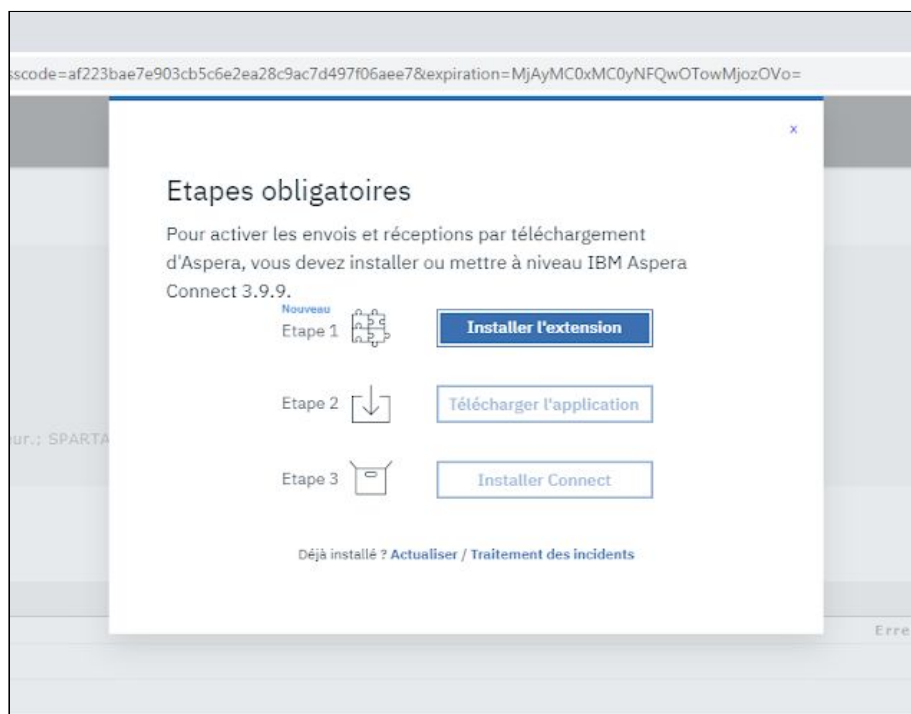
sscode=af223bae7e903cb5c6e2ea28c9ac7d497f06aee7&expiration=MjAyMC0xMC0yNFQwOTowMjozOVo=

×

Etapes obligatoires

Pour activer les envois et réceptions par téléchargement d'Aspera, vous devez installer ou mettre à niveau IBM Aspera Connect 3.9.9.

Nouveau
Etape 1 Installer l'extension

Etape 2 Télécharger l'application

Etape 3 Installer Connect

Déjà installé ? Actualiser / Traitement des incidents

ur.: SPARTA

Erre